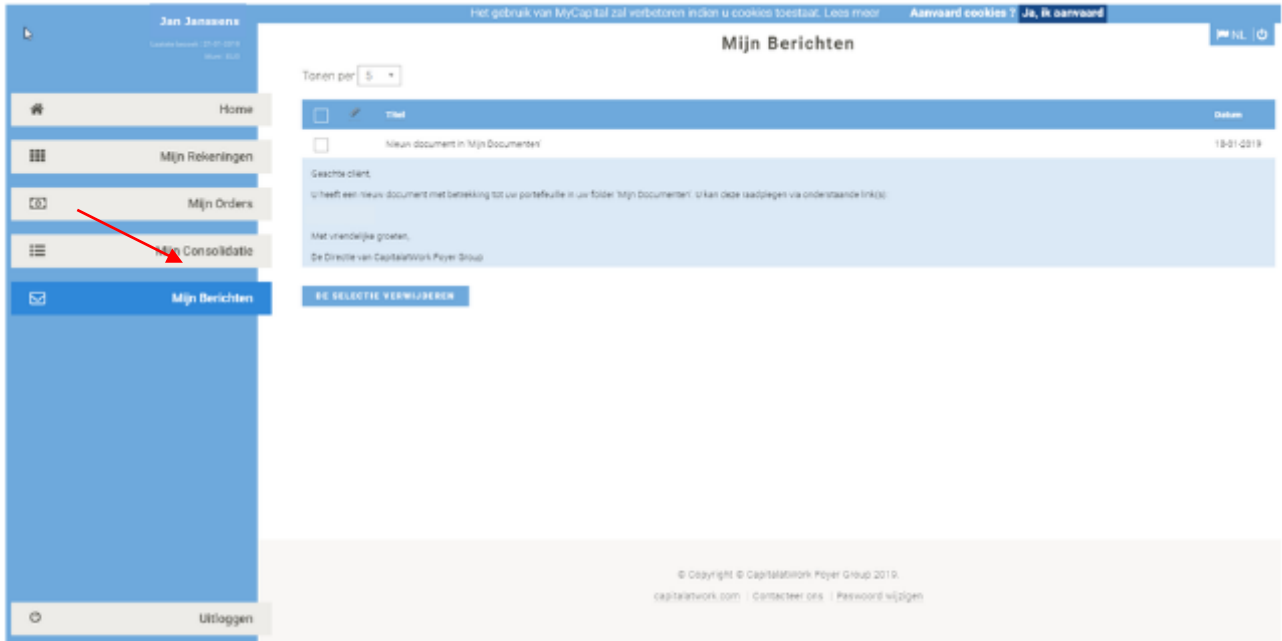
Jan Janssens

Laatste bezoek : 01-01-2019
Munt : EUR

Het gebruik van MyCapital zal verbeteren indien u cookies toestaat. Lees meer Aanvaard cookies ? Ja, ik aanvaard

NL

Mijn Berichten

Home

Mijn Rekeningen

Mijn Orders

Mijn Consolidatie

Mijn Berichten

Uitloggen

Tonen per 5

| | | Titel | Datum |
|---|---|---|---|
| | | Nieuw document in 'Mijn Documenten' | 18-01-2019 |

Geachte cliënt,

U heeft een nieuw document met betrekking tot uw portefeuille in uw folder 'Mijn Documenten'. U kan deze raadplegen via onderstaande link(s):

Met vriendelijke groeten,

De Directie van CapitalatWork Foyer Group

DE SELECTIE VERWIJDEREN

© Copyright © CapitalatWork Foyer Group 2019.

capitalatwork.com | Contacteer ons | Paswoord wijzigen